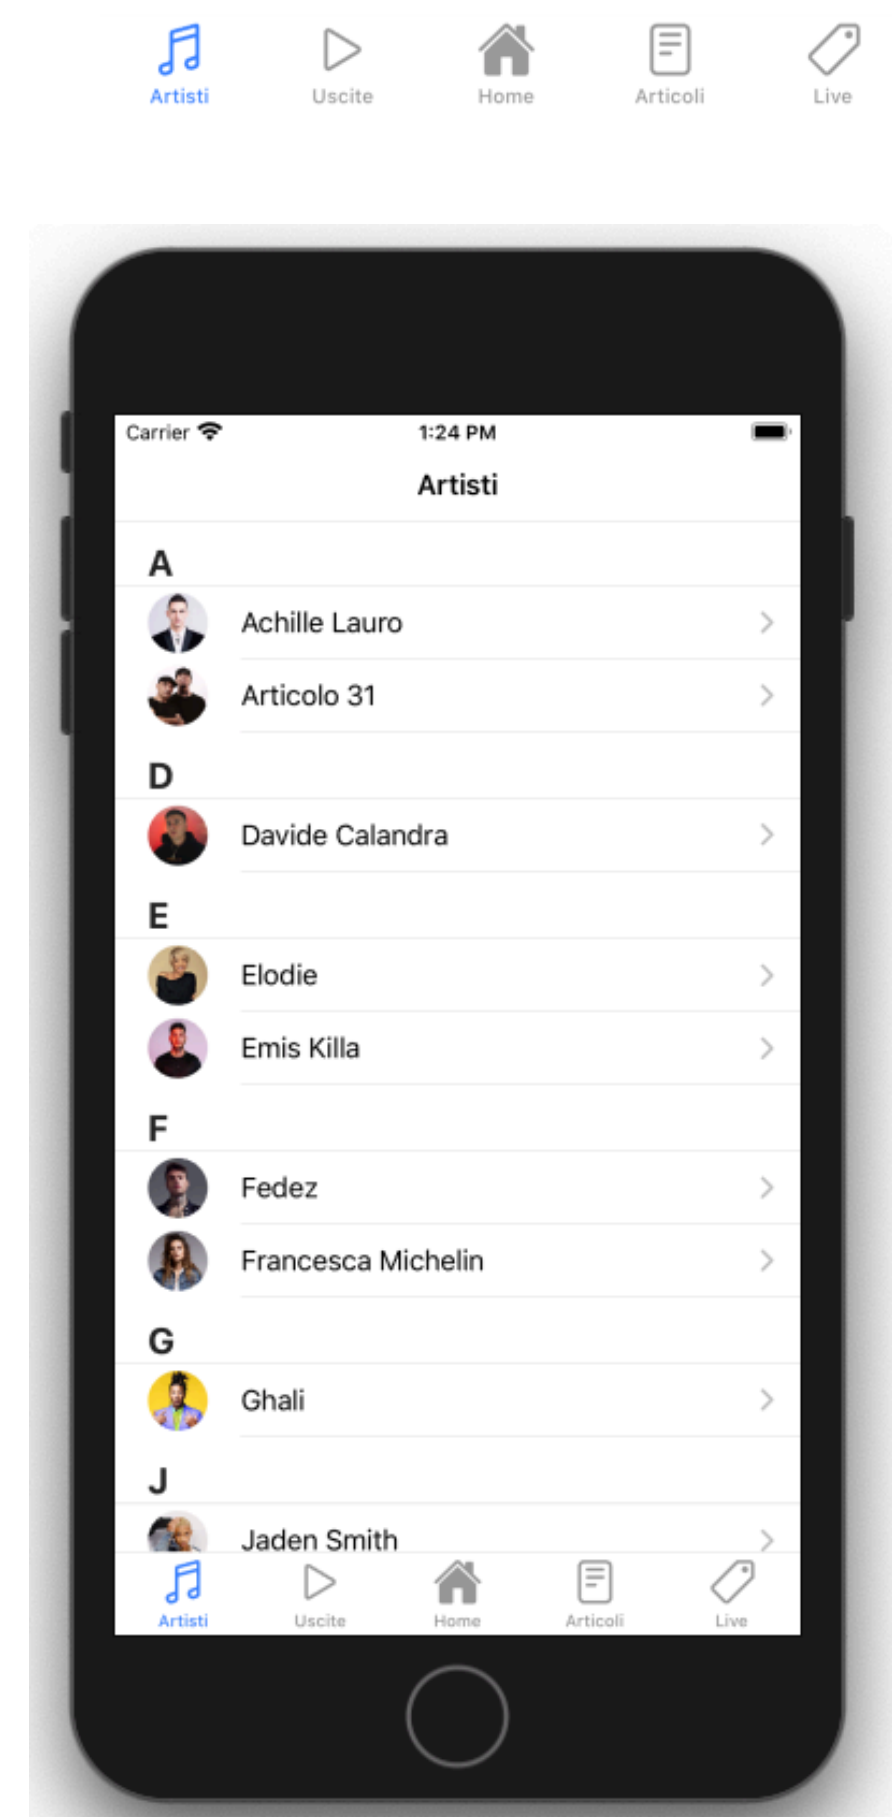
Artisti Uscite Home Articoli Live

Carrier 1:24 PM

Artisti

A

Achille Lauro

Articolo 31

D

Davide Calandra

E

Elodie

Emis Killa

F

Fedez

Francesca Michelin

G

Ghali

J

Jaden Smith

Artisti Uscite Home Articoli Live